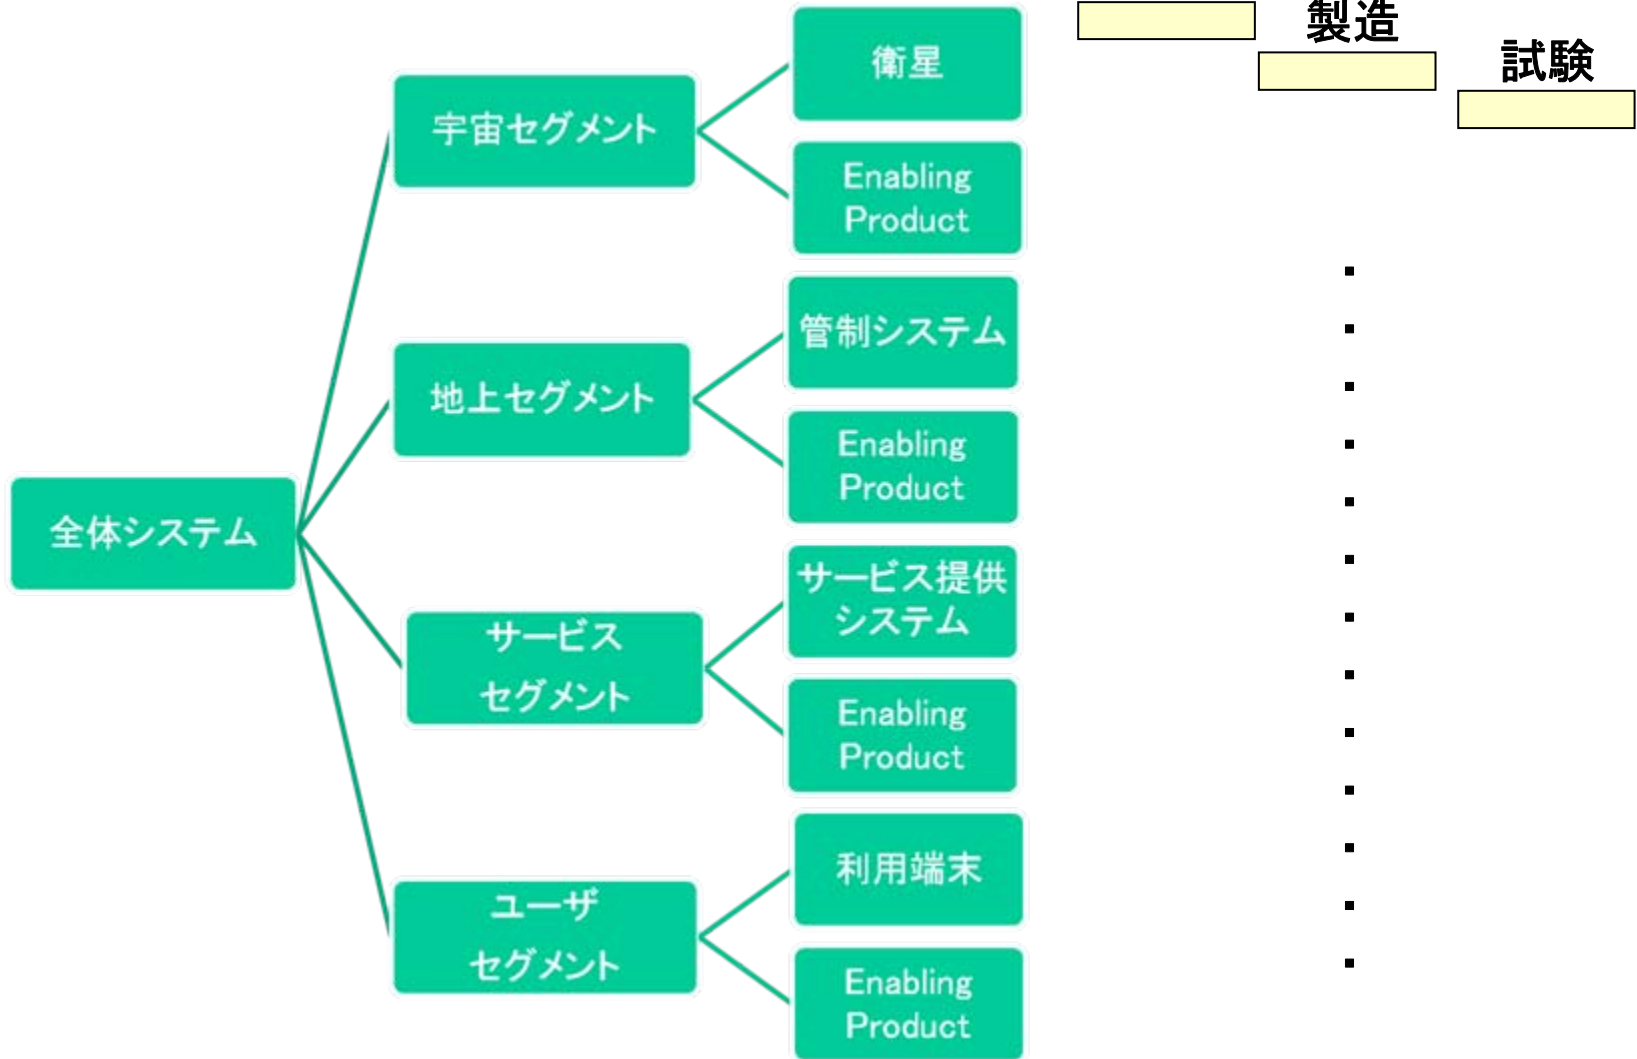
製造

試験

全体システム

宇宙セグメント

衛星

Enabling Product

地上セグメント

管制システム

Enabling Product

サービス セグメント

サービス提供 システム

Enabling Product

ユーザ セグメント

利用端末

Enabling Product